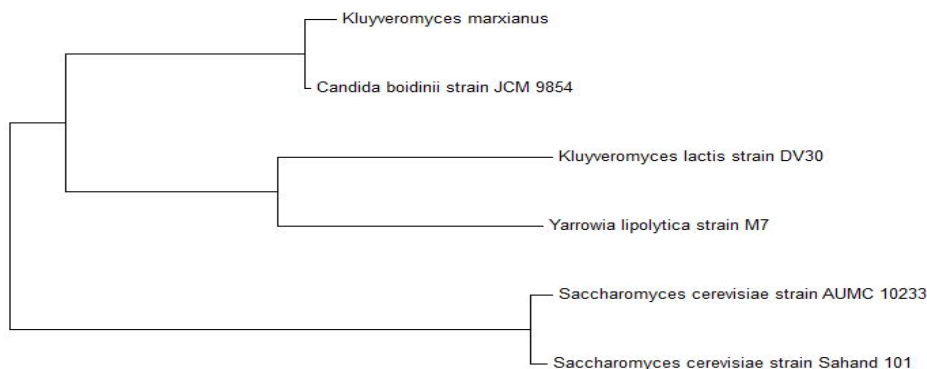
Kluyveromyces marxianus

Candida boidinii strain JCM 9854

Kluyveromyces lactis strain DV30

Yarrowia lipolytica strain M7

Saccharomyces cerevisiae strain AUMC 10233

Saccharomyces cerevisiae strain Sahand 101